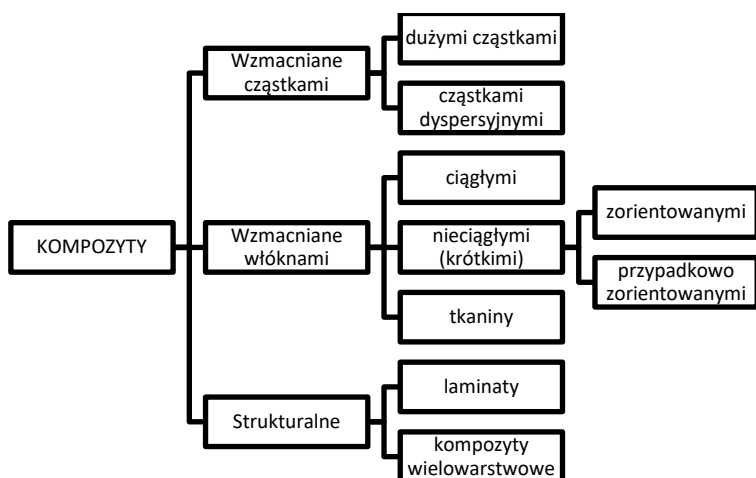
KOMPOZYTY

Wzmacniane cząstkami

dużymi cząstkami

cząstkami dyspersyjnymi

Wzmacniane włóknami

ciągłymi

nieciągłymi (krótkimi)

zorientowanymi

przypadkowo zorientowanymi

tkaniny

Strukturalne

laminaty

kompozyty wielowarstwowe